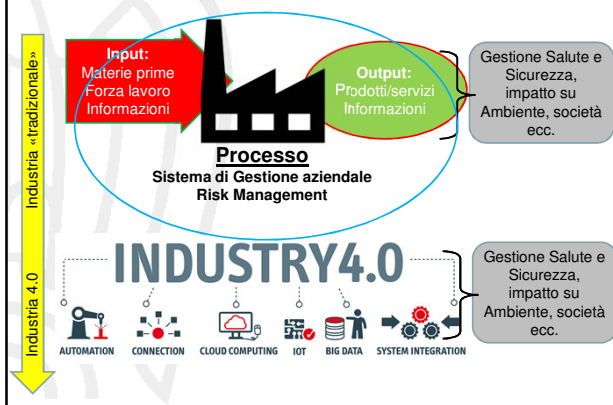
Industria «tradizionale»

Input:
Materie prime
Forza lavoro
Informazioni

Output:
Prodotti/servizi
Informazioni

Gestione Salute e Sicurezza, impatto su Ambiente, società ecc.

Processo
Sistema di Gestione aziendale
Risk Management

Industria 4.0

INDUSTRY4.0

AUTOMATION CONNECTION CLOUD COMPUTING IOT BIG DATA SYSTEM INTEGRATION

Gestione Salute e Sicurezza, impatto su Ambiente, società ecc.